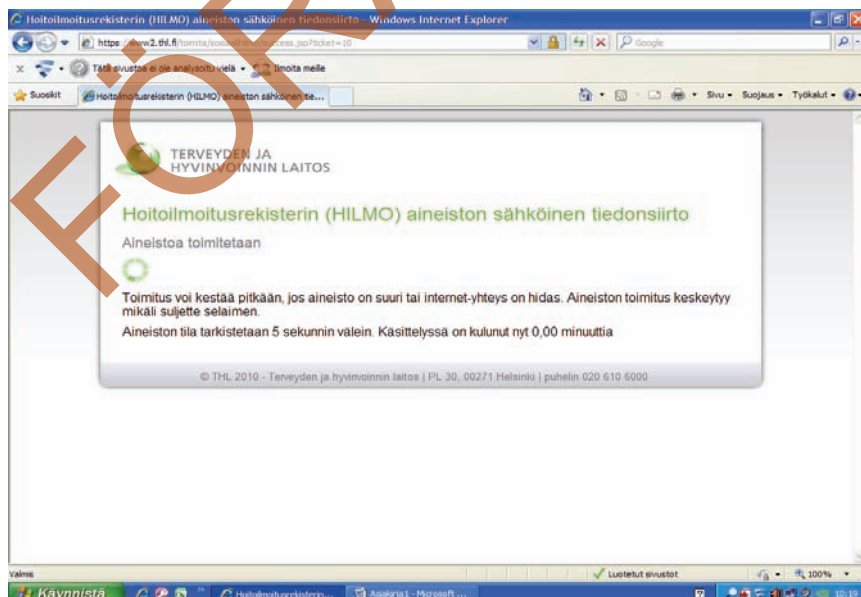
FÖRE

Hoitoilmoitusrekisterin (HILMO) aineiston sähköinen tiedonsiirto - Windows Internet Explorer

https://www2.thl.fi/toimita/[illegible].jsp?ticket=10

Google

Tätä sivustoa ei ole analysoitu vielä • Ilmoita meille

Suosikit

Hoitoilmoitusrekisterin (HILMO) aineiston sähköinen tie...

Sivu • Suojaus • Työkalut •

TERVEYDEN JA HYVINVOINNIN LAITOS

Hoitoilmoitusrekisterin (HILMO) aineiston sähköinen tiedonsiirto

Aineistoa toimitetaan

Toimitus voi kestää pitkään, jos aineisto on suuri tai internet-yhteys on hidas. Aineiston toimitus keskeytyy mikäli suljette selaimen.

Aineiston tila tarkistetaan 5 sekunnin välein. Käsittelyssä on kulunut nyt 0,00 minuuttia

© THL 2010 - Terveyden ja hyvinvoinnin laitos | PL 30, 00271 Helsinki | puhelin 020 610 6000

Valmis

Luotetut sivustot

100%

Käynnistä

Hoitoilmoitusrekisterin...

Asiakirja1 - Microsoft ...

10:19